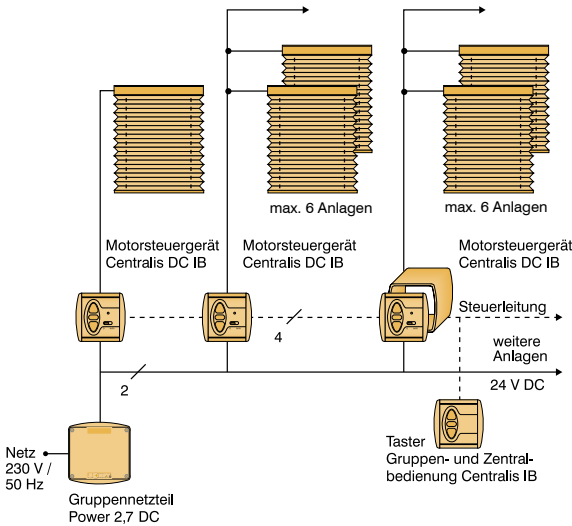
max. 6 Anlagen

max. 6 Anlagen

Motorsteuergerät Centralis DC IB

Motorsteuergerät Centralis DC IB

Motorsteuergerät Centralis DC IB

Steuerleitung

4

weitere Anlagen

2

24 V DC

Netz 230 V / 50 Hz

Taster Gruppen- und Zentralbedienung Centralis IB

Gruppennetzteil Power 2,7 DC